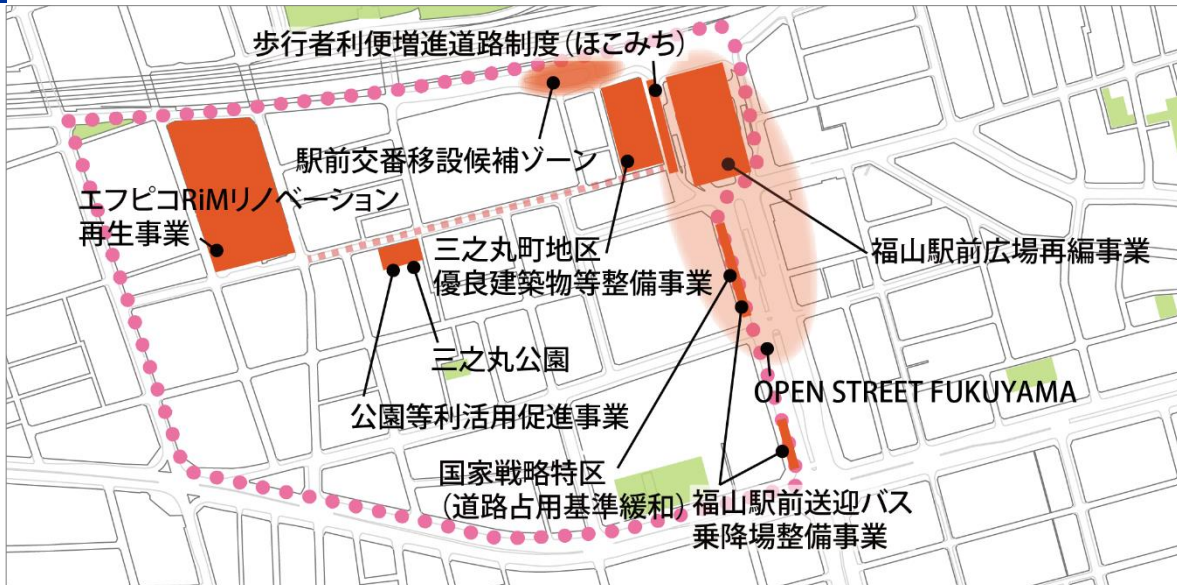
歩行者利便増進道路制度（ほこみち）

駅前交番移設候補ゾーン

エフピコRiMリノベーション再生事業

三之丸町地区
優良建築物等整備事業

福山駅前広場再編事業

三之丸公園

公園等利活用促進事業

OPEN STREET FUKUYAMA

国家戦略特区
（道路占用基準緩和）

福山駅前送迎バス
乗降場整備事業